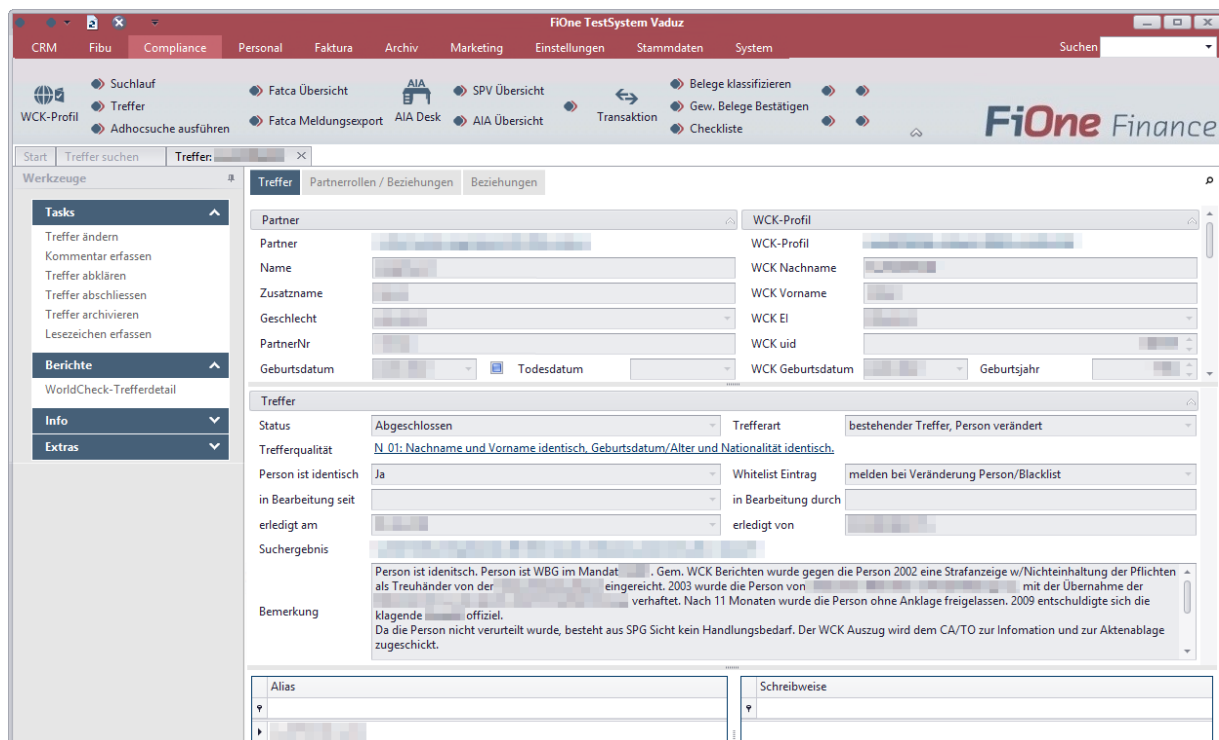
FiOne TestSystem Vaduz

CRM Fibu Compliance Personal Faktura Archiv Marketing Einstellungen Stammdaten System Suchen

WCK-Profil
Suchlauf
Treffer
Adhocsuche ausführen
Fatca Übersicht
Fatca Meldungsexport
AIA
AIA Desk
SPV Übersicht
AIA Übersicht
Transaktion
Belege klassifizieren
Gew. Belege Bestätigen
Checkliste

FiOne Finance

Start | Treffer suchen | Treffer: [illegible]

Werkzeuge

Tasks
Treffer ändern
Kommentar erfassen
Treffer abklären
Treffer abschliessen
Treffer archivieren
Lesezeichen erfassen

Berichte
WorldCheck-Trefferdetail

Info

Extras

Treffer | Partnerrollen / Beziehungen | Beziehungen

Partner
Partner
Name
Zusatzname
Geschlecht
PartnerNr
Geburtsdatum
Todesdatum

WCK-Profil
WCK-Profil
WCK Nachname
WCK Vorname
WCK El
WCK uid
WCK Geburtsdatum
Geburtsjahr

Treffer
Status: Abgeschlossen
Trefferart: bestehender Treffer, Person verändert
Trefferqualität: N_01: Nachname und Vorname identisch, Geburtsdatum/Alter und Nationalität identisch.
Person ist identisch: Ja
Whitelist Eintrag: melden bei Veränderung Person/Blacklist
in Bearbeitung seit
in Bearbeitung durch
erledigt am
erledigt von
Suchergebnis
Bemerkung: Person ist idenitsch. Person ist WBG im Mandat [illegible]. Gem. WCK Berichten wurde gegen die Person 2002 eine Strafanzeige w/Nichteinhaltung der Pflichten als Treuhänder von der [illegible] eingereicht. 2003 wurde die Person von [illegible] mit der Übernahme der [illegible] verhaftet. Nach 11 Monaten wurde die Person ohne Anklage freigelassen. 2009 entschuldigte sich die klagende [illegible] offiziel.
Da die Person nicht verurteilt wurde, besteht aus SPG Sicht kein Handlungsbedarf. Der WCK Auszug wird dem CA/TO zur Infomation und zur Aktenablage zugeschickt.

Alias
Schreibweise